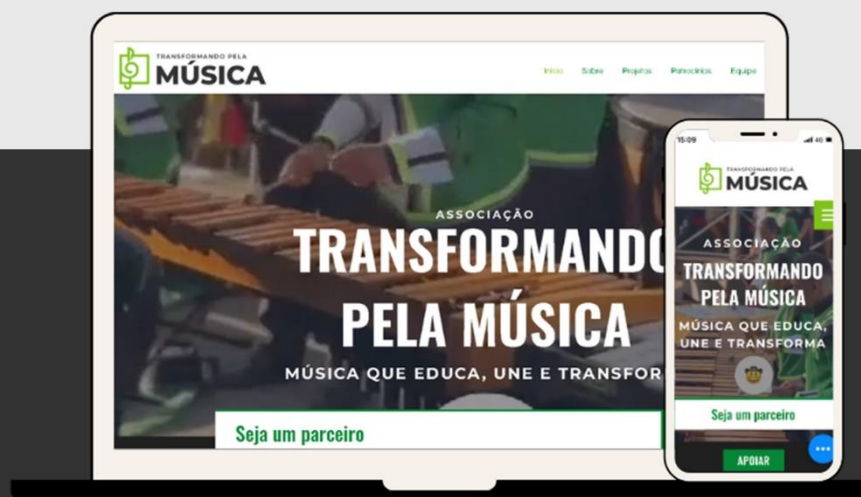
TRANSFORMANDO PELA
MÚSICA

Início Sobre Projetos Patrocínios Equipe

ASSOCIAÇÃO
TRANSFORMANDO
PELA MÚSICA
MÚSICA QUE EDUCA, UNE E TRANSFOR

Seja um parceiro

15:09

TRANSFORMANDO PELA
MÚSICA

ASSOCIAÇÃO
TRANSFORMANDO
PELA MÚSICA
MÚSICA QUE EDUCA,
UNE E TRANSFORMA

Seja um parceiro

APOIAR